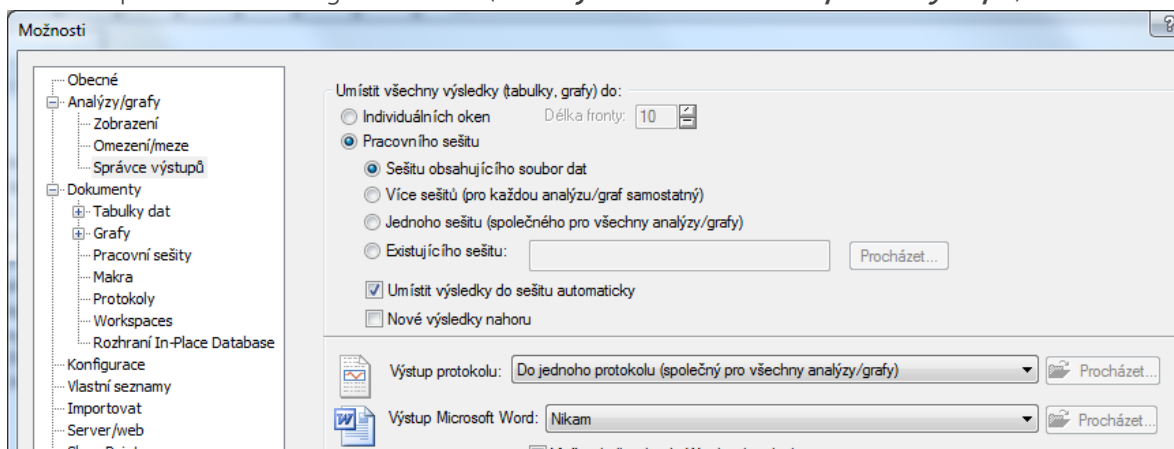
Možnosti

Obecné
Analýzy/grafy
Zobrazení
Omezení/meze
Správce výstupů
Dokumenty
Tabulky dat
Grafy
Pracovní sešity
Makra
Protokoly
Workspaces
Rozhraní In-Place Database
Konfigurace
Vlastní seznamy
Importovat
Server/web

Umístit všechny výsledky (tabulky, grafy) do:
Individuálních oken
Délka fronty: 10
Pracovního sešitu
Sešitu obsahujícího soubor dat
Více sešitů (pro každou analýzu/graf samostatný)
Jednoho sešitu (společného pro všechny analýzy/grafy)
Existujícího sešitu:
Procházet...
Umístit výsledky do sešitu automaticky
Nové výsledky nahoru

Výstup protokolu: Do jednoho protokolu (společný pro všechny analýzy/grafy)
Procházet...
Výstup Microsoft Word: Nikam
Procházet...